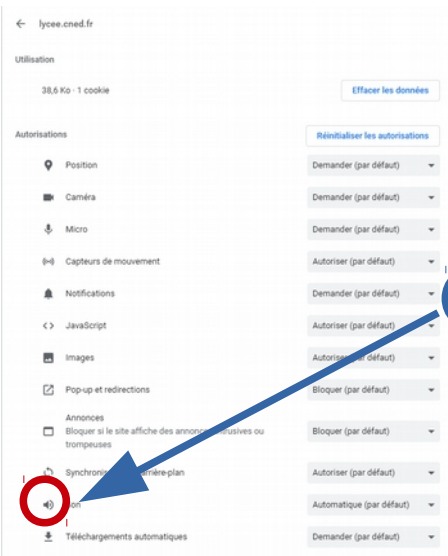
lycee.cned.fr

Utilisation

38,6 Ko · 1 cookie

Effacer les données

Autorisations

Réinitialiser les autorisations

Position

Demander (par défaut)

Caméra

Demander (par défaut)

Micro

Demander (par défaut)

Capteurs de mouvement

Autoriser (par défaut)

Notifications

Demander (par défaut)

JavaScript

Autoriser (par défaut)

Images

Autoriser (par défaut)

Pop-up et redirections

Bloquer (par défaut)

Annonces
Bloquer si le site affiche des annonces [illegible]sives ou trompeuses

Bloquer (par défaut)

Synchronis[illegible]rrière-plan

Autoriser (par défaut)

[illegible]on

Automatique (par défaut)

Téléchargements automatiques

Demander (par défaut)